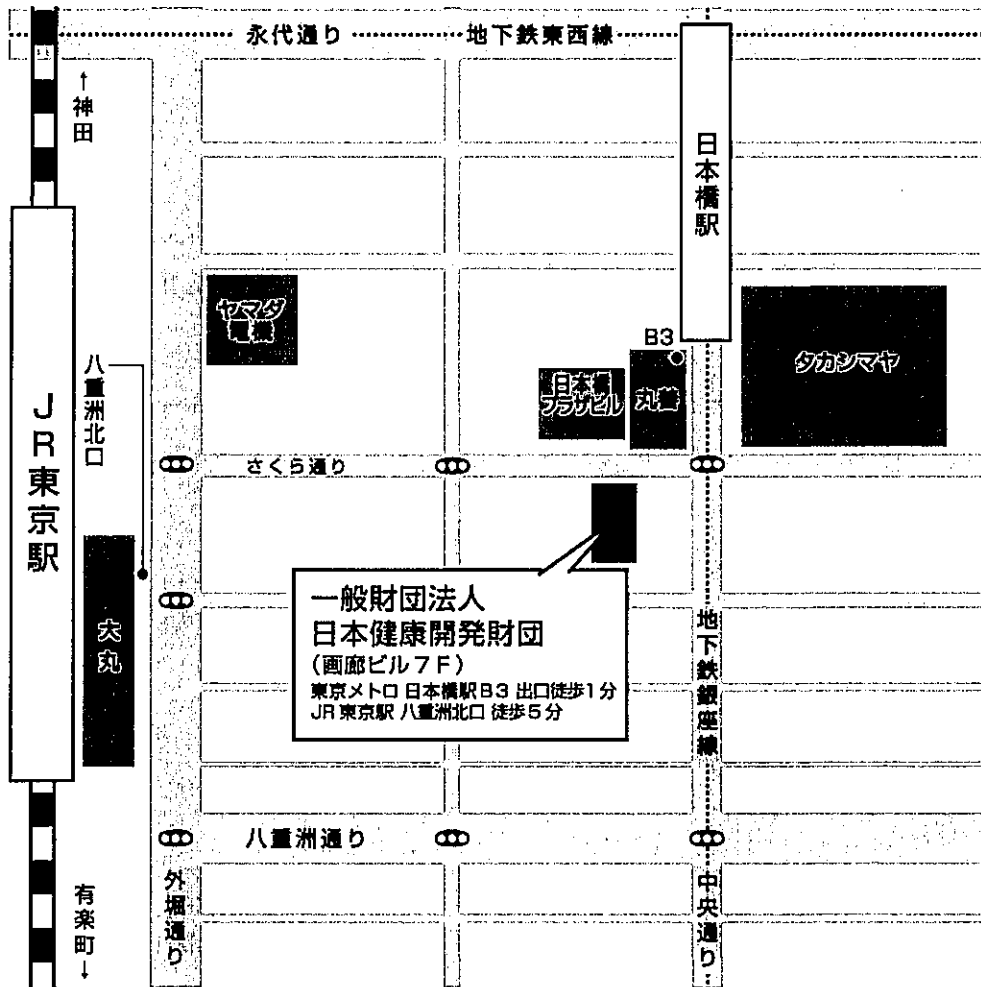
永代通り 地下鉄東西線

↑
神田

日本橋駅

ヤマダ
電機

B3

日本橋
プラザビル

丸善

タカシマヤ

八重洲北口

JR東京駅

さくら通り

大丸

一般財団法人
日本健康開発財団
(画廊ビル7F)
東京メトロ 日本橋駅B3 出口徒歩1分
JR東京駅 八重洲北口 徒歩5分

地下鉄銀座線

八重洲通り

外堀通り

中央通り

有楽町
↓